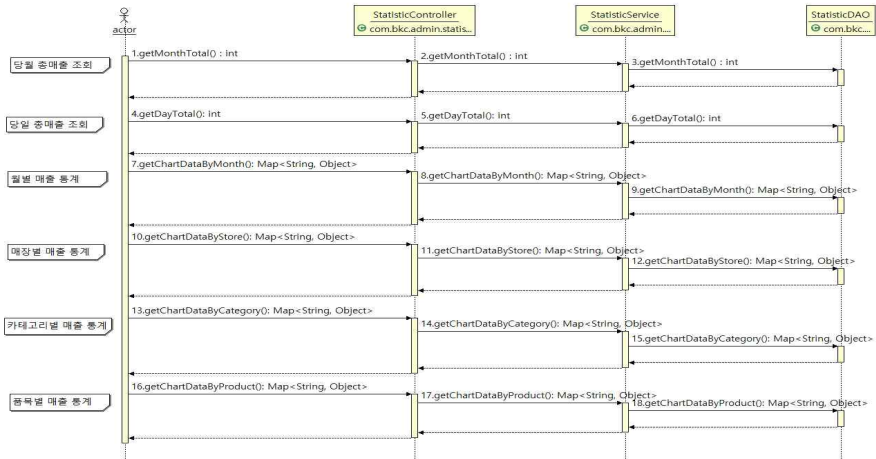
actor

StatisticController
com.bkc.admin.statis...

StatisticService
com.bkc.admin....

StatisticDAO
com.bkc....

당월 총매출 조회

1.getMonthTotal() : int

2.getMonthTotal() : int

3.getMonthTotal() : int

당일 총매출 조회

4.getDayTotal(): int

5.getDayTotal(): int

6.getDayTotal(): int

월별 매출 통계

7.getChartDataByMonth(): Map<String, Object>

8.getChartDataByMonth(): Map<String, Object>

9.getChartDataByMonth(): Map<String, Object>

매장별 매출 통계

10.getChartDataByStore(): Map<String, Object>

11.getChartDataByStore(): Map<String, Object>

12.getChartDataByStore(): Map<String, Object>

카테고리별 매출 통계

13.getChartDataByCategory(): Map<String, Object>

14.getChartDataByCategory(): Map<String, Object>

15.getChartDataByCategory(): Map<String, Object>

품목별 매출 통계

16.getChartDataByProduct(): Map<String, Object>

17.getChartDataByProduct(): Map<String, Object>

18.getChartDataByProduct(): Map<String, Object>